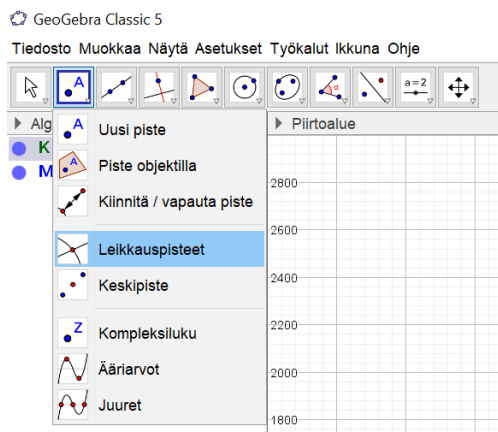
GeoGebra Classic 5

Tiedosto Muokkaa Näytä Asetukset Työkalut Ikkuna Ohje

a = 2

Alg

K

M

Uusi piste

Piste objektilla

Kiinnitä / vapauta piste

Leikkauspisteet

Keskipiste

Kompleksiluku

Ääriarvot

Juuret

Piirtoalue

2800

2600

2400

2200

2000

1800